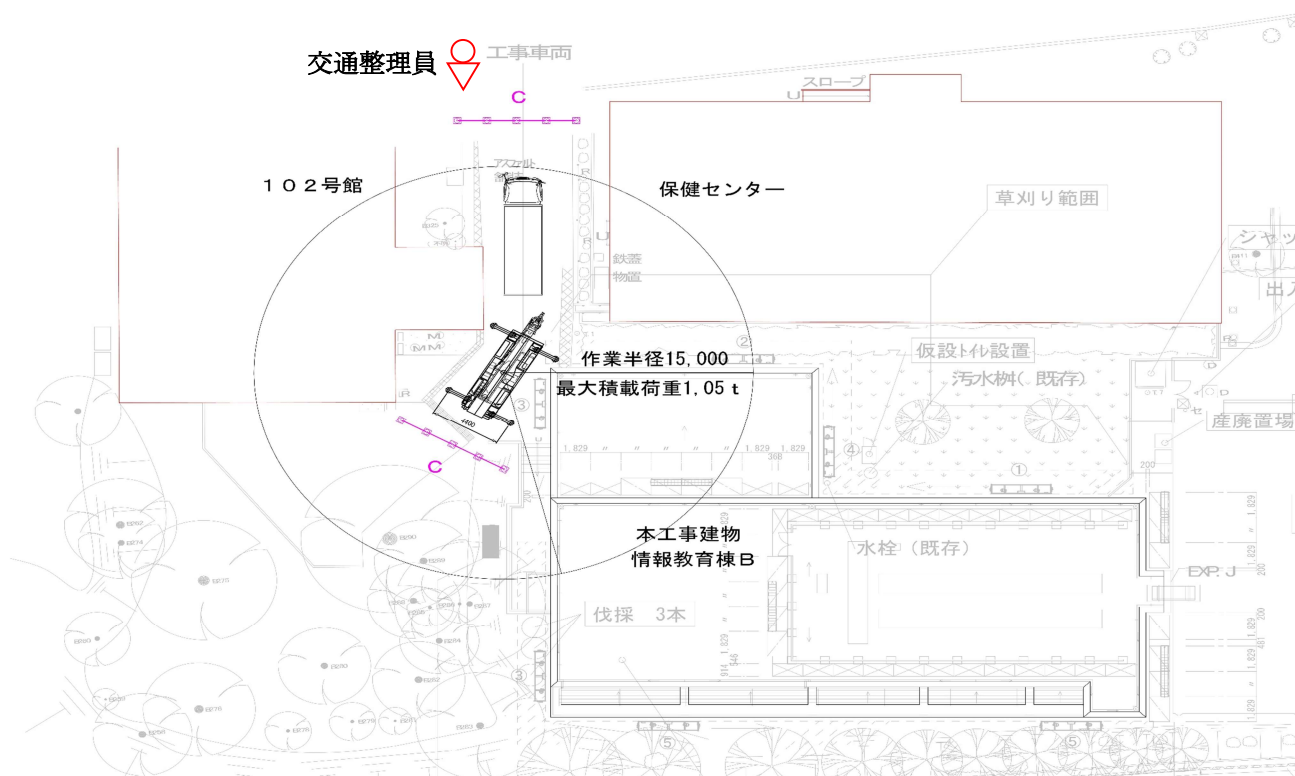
交通整理員
工事車両
C
スロープ
アスファルト
１０２号館
保健センター
草刈り範囲
シャッ
鉄蓋
物置
出入
作業半径15,000
最大積載荷重1,05 t
仮設トイレ設置
汚水桝（既存）
②
③
④
①
産廃置場
4400
C
1,829
1,829
1,829
368
本工事建物
情報教育棟Ｂ
水栓（既存）
EXP. J
伐採　3本
1,829
914
546
③
⑤
⑤